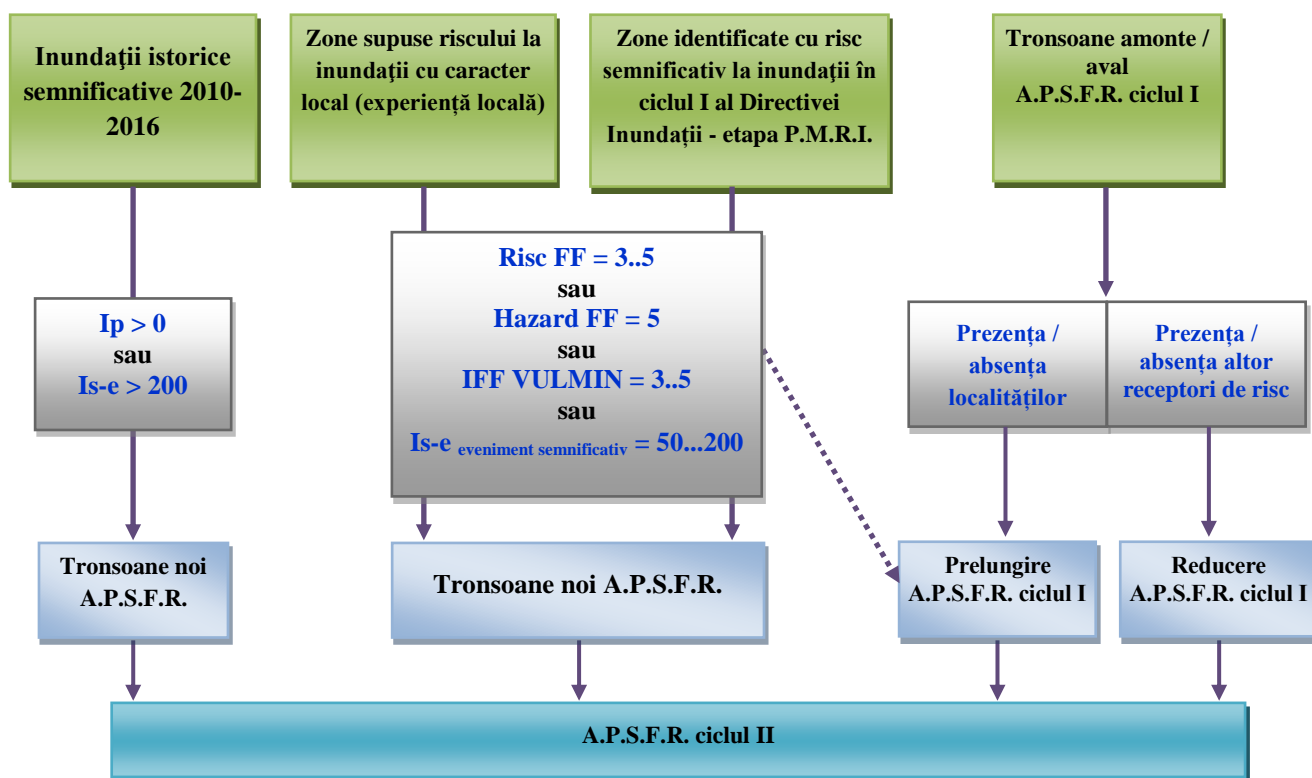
Inundaţii istorice semnificative 2010-2016

Zone supuse riscului la inundaţii cu caracter local (experienţă locală)

Zone identificate cu risc semnificativ la inundaţii în ciclul I al Directivei Inundaţii - etapa P.M.R.I.

Tronsoane amonte / aval A.P.S.F.R. ciclul I

Ip > 0
sau
Is-e > 200

Risc FF = 3..5
sau
Hazard FF = 5
sau
IFF VULMIN = 3..5
sau
Is-e $_{\text{eveniment semnificativ}}$ = 50...200

Prezenţa / absenţa localităţilor

Prezenţa / absenţa altor receptori de risc

Tronsoane noi A.P.S.F.R.

Tronsoane noi A.P.S.F.R.

Prelungire A.P.S.F.R. ciclul I

Reducere A.P.S.F.R. ciclul I

A.P.S.F.R. ciclul II